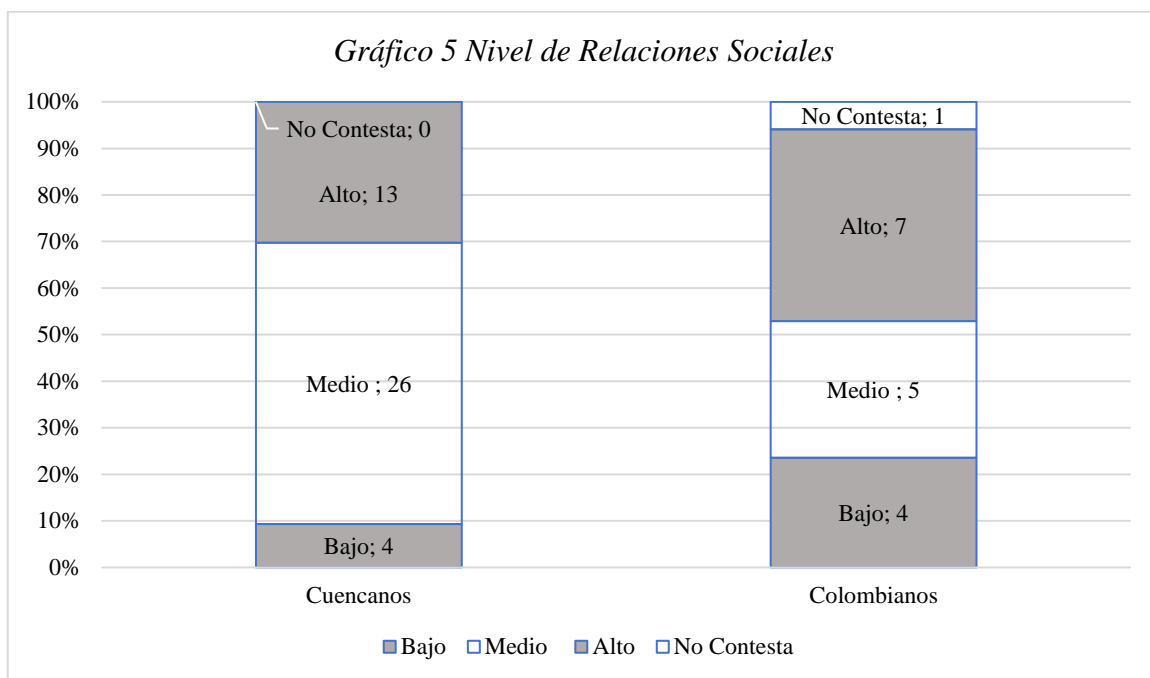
Gráfico 5 Nivel de Relaciones Sociales

100%
90%
80%
70%
60%
50%
40%
30%
20%
10%
0%

No Contesta; 0
Alto; 13
Medio ; 26
Bajo; 4

No Contesta; 1
Alto; 7
Medio ; 5
Bajo; 4

Cuencanos
Colombianos

Bajo Medio Alto No Contesta